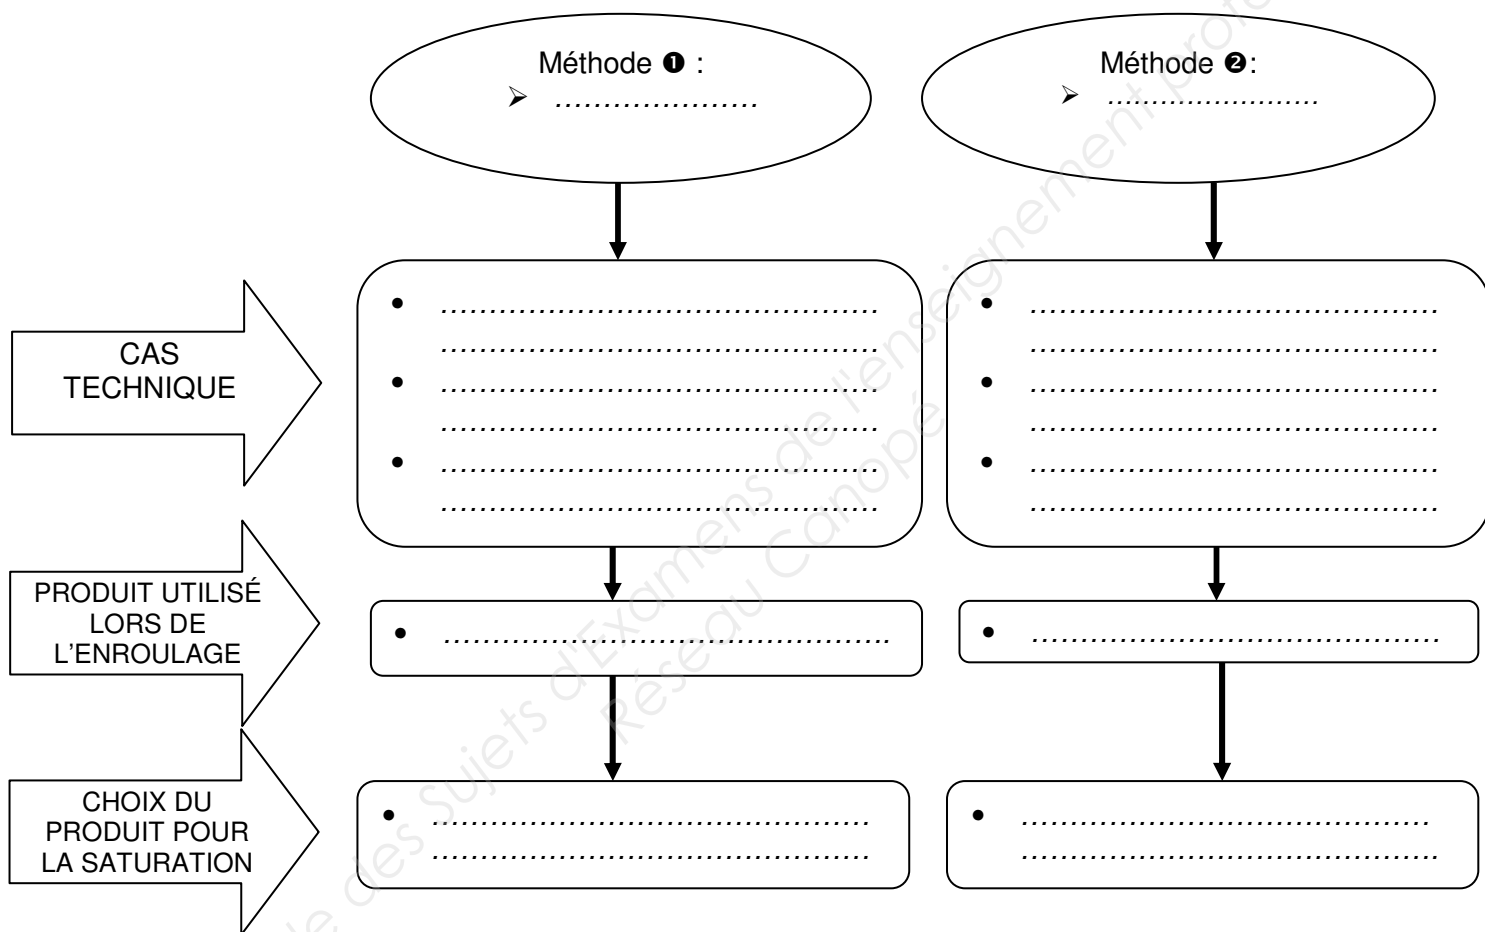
Méthode ❶ :

➢ …………………

Méthode ❷:

➢ …………………

CAS TECHNIQUE

• ……………………………………… ………………………………………
• ……………………………………… ………………………………………
• ……………………………………… ………………………………………

• ……………………………………… ………………………………………
• ……………………………………… ………………………………………
• ……………………………………… ………………………………………

PRODUIT UTILISÉ LORS DE L'ENROULAGE

• ………………………………………

• ………………………………………

CHOIX DU PRODUIT POUR LA SATURATION

• ……………………………………… ………………………………………

• ……………………………………… ………………………………………

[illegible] des Sujets d'Examens de l'enseignement professionnel Réseau Canopé